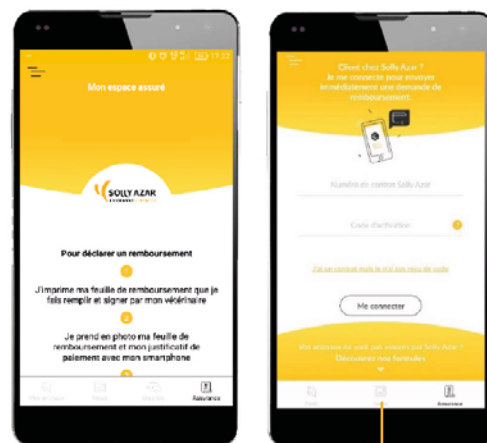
17:22

Mon espace assuré

SOLLY AZAR

Pour déclarer un remboursement

1

J'imprime ma feuille de remboursement que je fais remplir et signer par mon vétérinaire

2

Je prend en photo ma feuille de remboursement et mon justificatif de paiement avec mon smartphone

3

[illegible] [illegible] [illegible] Assurance

Client chez Solly Azar ?
Je me connecte pour envoyer immédiatement une demande de remboursement.

Numéro de contrat Solly Azar

Code d'activation

J'ai un contrat mais je n'ai pas reçu de code

Me connecter

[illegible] Solly Azar ?
Découvrez nos formules

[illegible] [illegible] Assurance